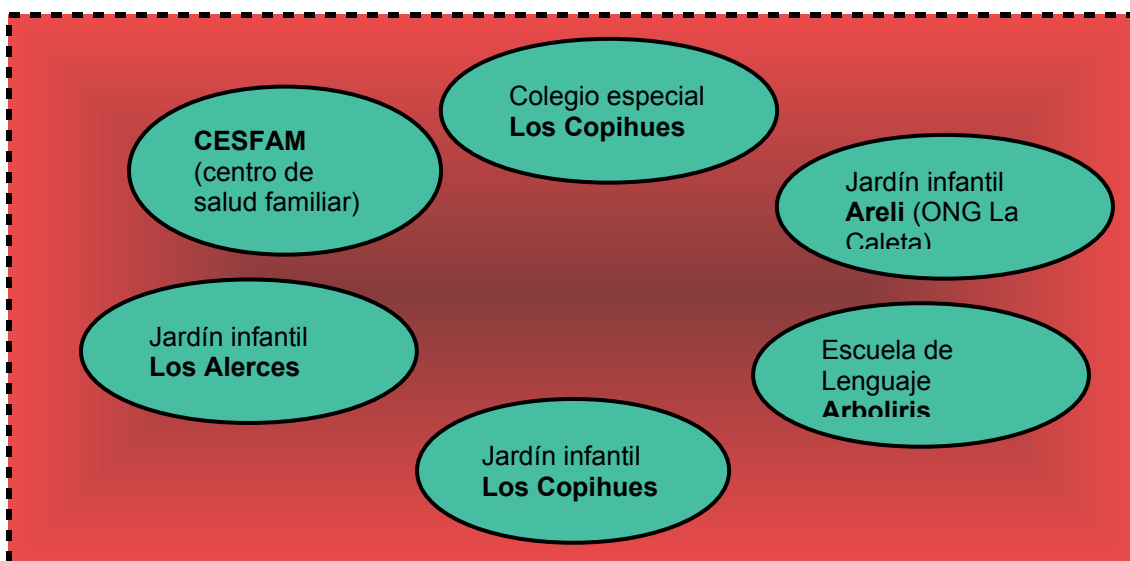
Colegio especial **Los Copihues**

**CESFAM** (centro de salud familiar)

Jardín infantil **Areli** (ONG La Caleta)

Jardín infantil **Los Alerces**

Escuela de Lenguaje **Arboliris**

Jardín infantil **Los Copihues**